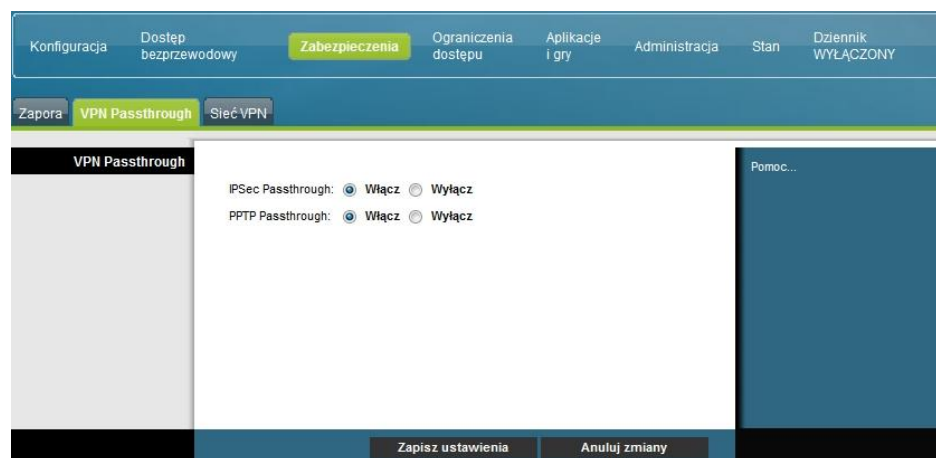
Konfiguracja Dostęp bezprzewodowy Zabezpieczenia Ograniczenia dostępu Aplikacje i gry Administracja Stan Dziennik WYŁĄCZONY

Zapora VPN Passthrough Sieć VPN

VPN Passthrough

IPSec Passthrough: Włącz Wyłącz
PPTP Passthrough: Włącz Wyłącz

Pomoc...

Zapisz ustawienia Anuluj zmiany